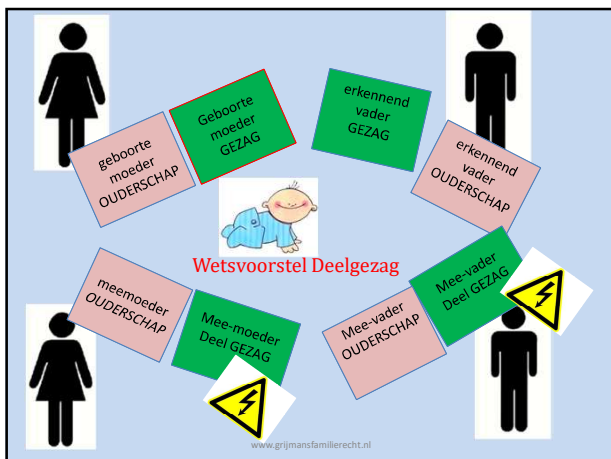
geboorte moeder OUDERSCHAP

Geboorte moeder GEZAG

erkennend vader GEZAG

erkennend vader OUDERSCHAP

Wetsvoorstel Deelgezag

meemoeder OUDERSCHAP

Mee-moeder Deel GEZAG

Mee-vader OUDERSCHAP

Mee-vader Deel GEZAG

www.grijmansfamilierecht.nl